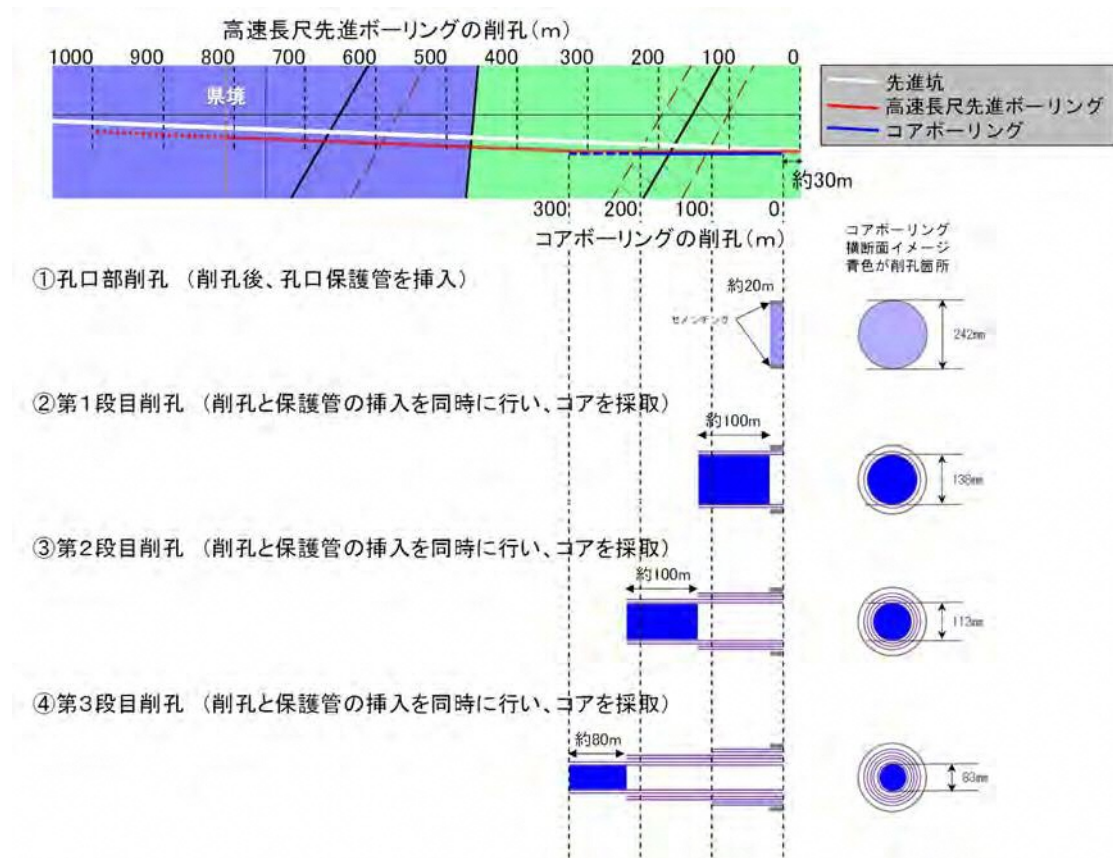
高速長尺先進ボーリングの削孔（m）

1000 900 800 700 600 500 400 300 200 100 0

県境

先進坑
高速長尺先進ボーリング
コアボーリング

約30m

300 200 100 0

コアボーリングの削孔（m）

コアボーリング
横断面イメージ
青色が削孔箇所

①孔口部削孔 （削孔後、孔口保護管を挿入）

約20m

セメンチング

242mm

②第1段目削孔 （削孔と保護管の挿入を同時に行い、コアを採取）

約100m

138mm

③第2段目削孔 （削孔と保護管の挿入を同時に行い、コアを採取）

約100m

113mm

④第3段目削孔 （削孔と保護管の挿入を同時に行い、コアを採取）

約80m

83mm